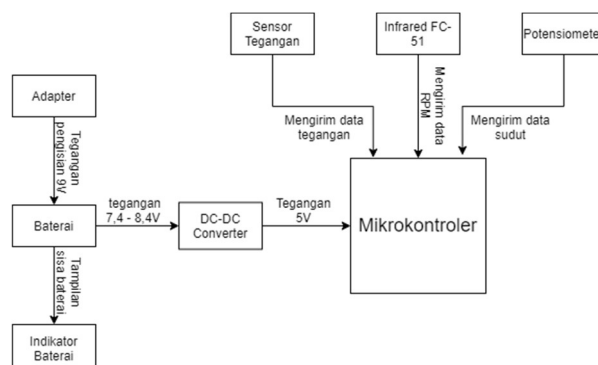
Sensor Tegangan

Infrared FC-51

Potensiomete

Adapter

Tegangan pengisian 9V

Mengirim data tegangan

Mengirim data RPM

Mengirim data sudut

Baterai

tegangan 7,4 - 8,4V

DC-DC Converter

Tegangan 5V

Mikrokontroler

Tampilan sisa baterai

Indikator Baterai